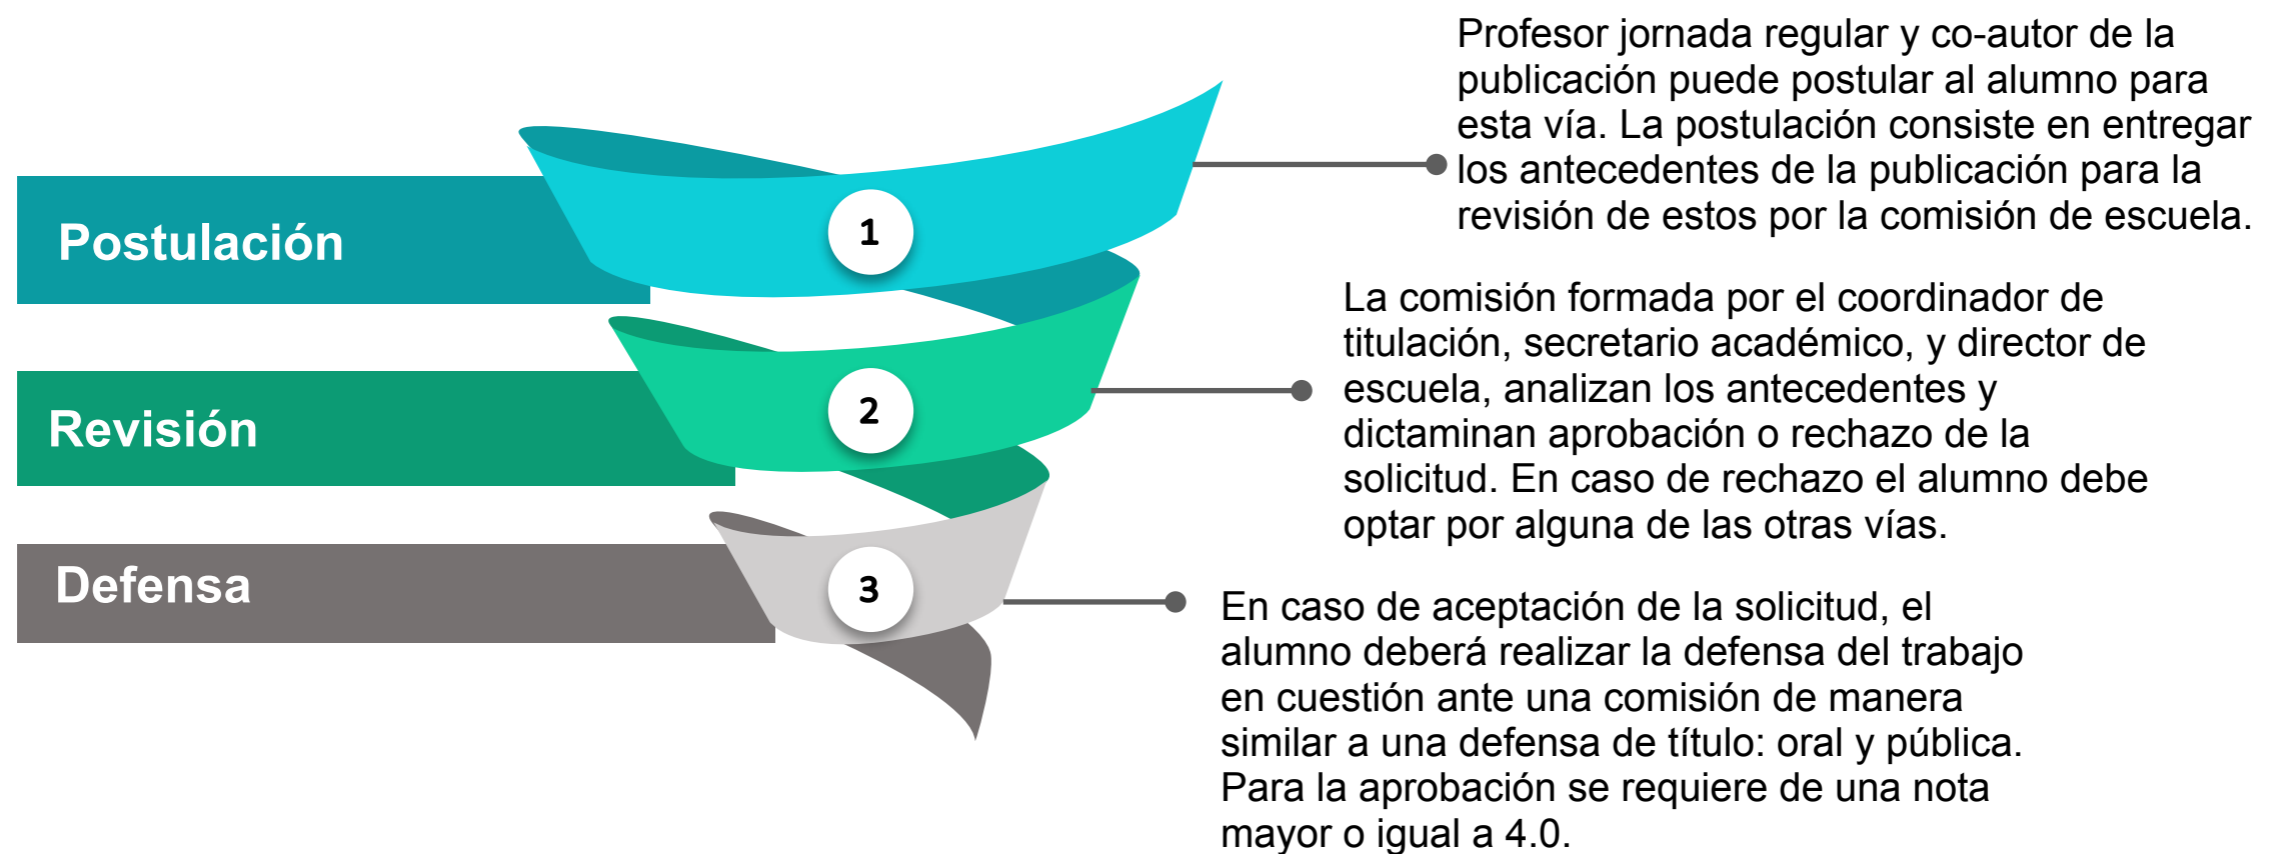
Postulación

1

Profesor jornada regular y co-autor de la publicación puede postular al alumno para esta vía. La postulación consiste en entregar los antecedentes de la publicación para la revisión de estos por la comisión de escuela.

Revisión

2

La comisión formada por el coordinador de titulación, secretario académico, y director de escuela, analizan los antecedentes y dictaminan aprobación o rechazo de la solicitud. En caso de rechazo el alumno debe optar por alguna de las otras vías.

Defensa

3

En caso de aceptación de la solicitud, el alumno deberá realizar la defensa del trabajo en cuestión ante una comisión de manera similar a una defensa de título: oral y pública. Para la aprobación se requiere de una nota mayor o igual a 4.0.